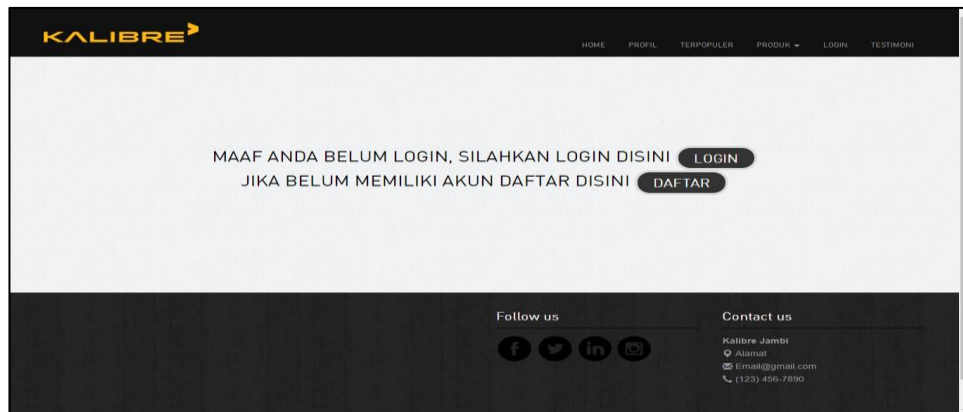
KALIBRE

HOME PROFIL TERPOPULER PRODUK LOGIN TESTIMONI

MAAF ANDA BELUM LOGIN, SILAHKAN LOGIN DISINI LOGIN
JIKA BELUM MEMILIKI AKUN DAFTAR DISINI DAFTAR

Follow us

Contact us

Kalibre Jambi
Alamat
Email@gmail.com
(123) 456-7890